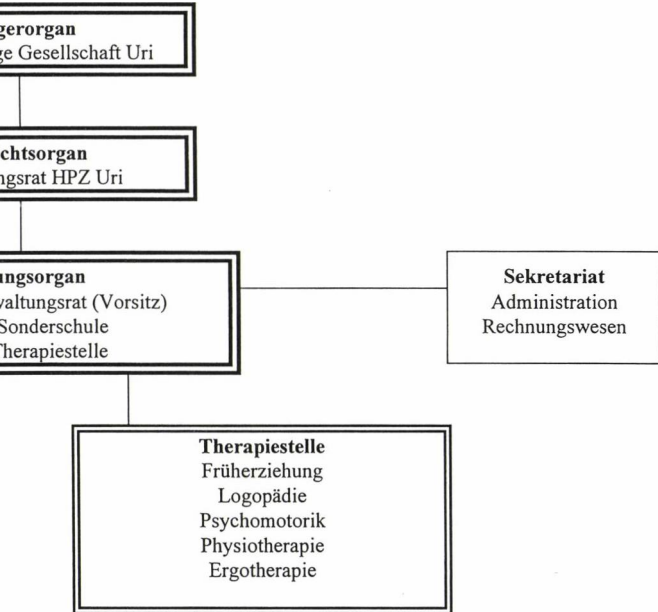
gerorgan
ge Gesellschaft Uri

chtsorgan
ngsrat HPZ Uri

ungsorgan
valtungsrat (Vorsitz)
Sonderschule
Therapiestelle

Sekretariat
Administration
Rechnungswesen

Therapiestelle
Früherziehung
Logopädie
Psychomotorik
Physiotherapie
Ergotherapie